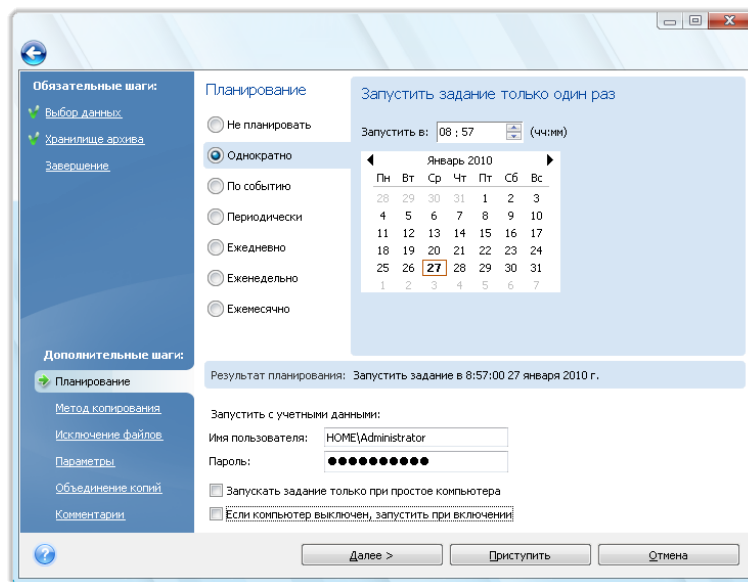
Обязательные шаги:

Выбор данных

Хранилище архива

Завершение

Дополнительные шаги:

Планирование

Метод копирования

Исключение файлов

Параметры

Объединение копий

Комментарии

Планирование

Не планировать

Однократно

По событию

Периодически

Ежедневно

Еженедельно

Ежемесячно

Запустить задание только один раз

Запустить в: 08 : 57 (чч:мм)

Январь 2010

| Пн | Вт | Ср | Чт | Пт | Сб | Вс |
|---|---|---|---|---|---|---|
| 28 | 29 | 30 | 31 | 1 | 2 | 3 |
| 4 | 5 | 6 | 7 | 8 | 9 | 10 |
| 11 | 12 | 13 | 14 | 15 | 16 | 17 |
| 18 | 19 | 20 | 21 | 22 | 23 | 24 |
| 25 | 26 | 27 | 28 | 29 | 30 | 31 |
| 1 | 2 | 3 | 4 | 5 | 6 | 7 |

Результат планирования: Запустить задание в 8:57:00 27 января 2010 г.

Запустить с учетными данными:

Имя пользователя: HOME\Administrator

Пароль: ●●●●●●●●●●

Запускать задание только при простое компьютера

Если компьютер выключен, запустить при включении

Далее >

Приступить

Отмена